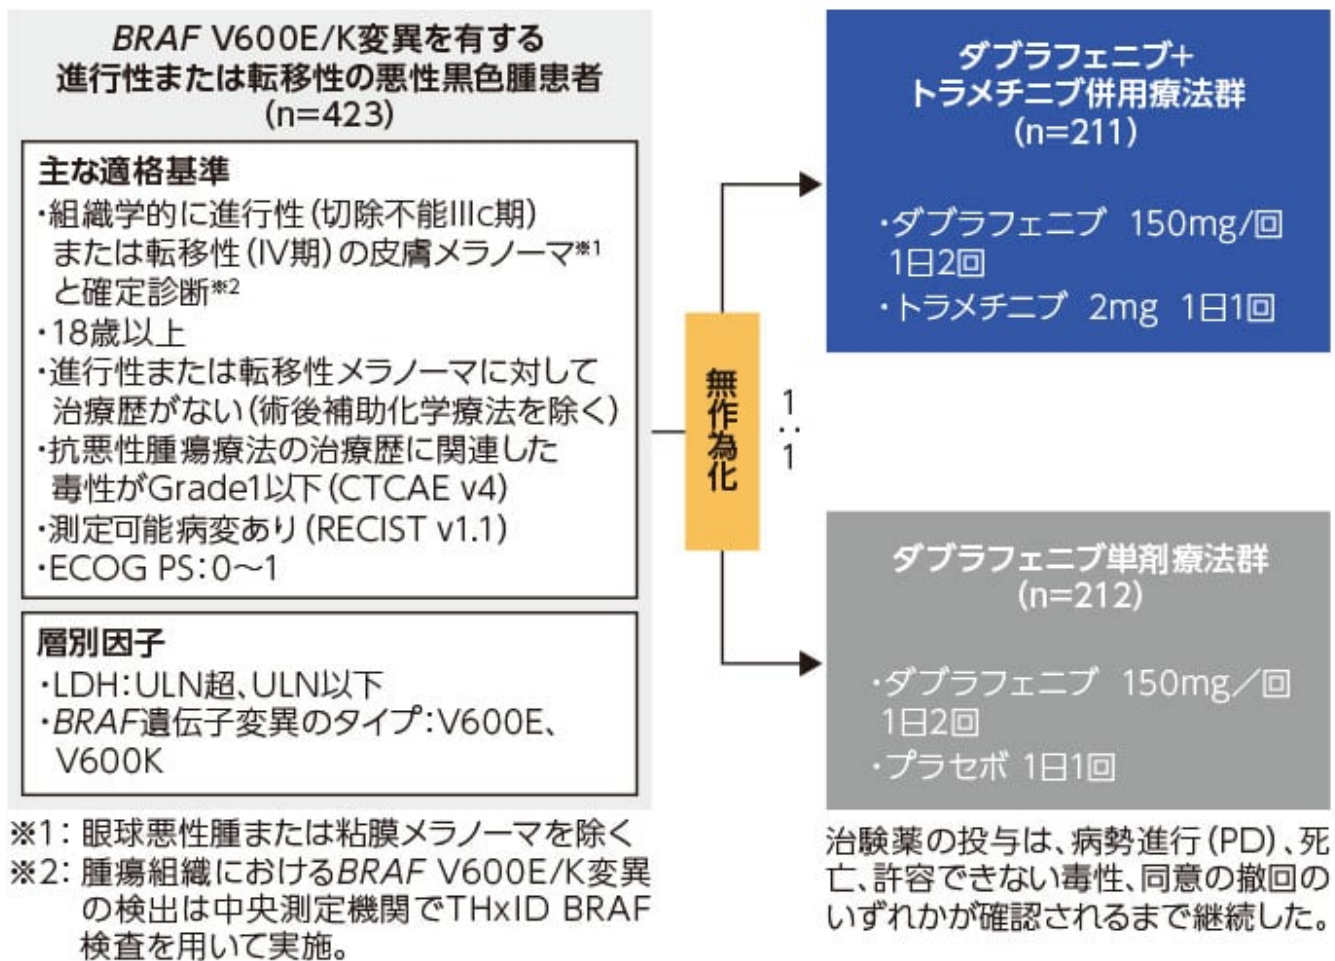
BRAF V600E/K変異を有する進行性または転移性の悪性黒色腫患者
(n=423)

主な適格基準
・組織学的に進行性(切除不能IIIc期)または転移性(IV期)の皮膚メラノーマ※1と確定診断※2
・18歳以上
・進行性または転移性メラノーマに対して治療歴がない(術後補助化学療法を除く)
・抗悪性腫瘍療法の治療歴に関連した毒性がGrade1以下(CTCAE v4)
・測定可能病変あり(RECIST v1.1)
・ECOG PS:0~1

層別因子
・LDH:ULN超、ULN以下
・BRAF遺伝子変異のタイプ:V600E、V600K

※1: 眼球悪性腫または粘膜メラノーマを除く
※2: 腫瘍組織におけるBRAF V600E/K変異の検出は中央測定機関でTHxID BRAF検査を用いて実施。

無作為化

1:1

ダブラフェニブ+トラメチニブ併用療法群
(n=211)

・ダブラフェニブ 150mg/回 1日2回
・トラメチニブ 2mg 1日1回

ダブラフェニブ単剤療法群
(n=212)

・ダブラフェニブ 150mg/回 1日2回
・プラセボ 1日1回

治験薬の投与は、病勢進行(PD)、死亡、許容できない毒性、同意の撤回のいずれかが確認されるまで継続した。